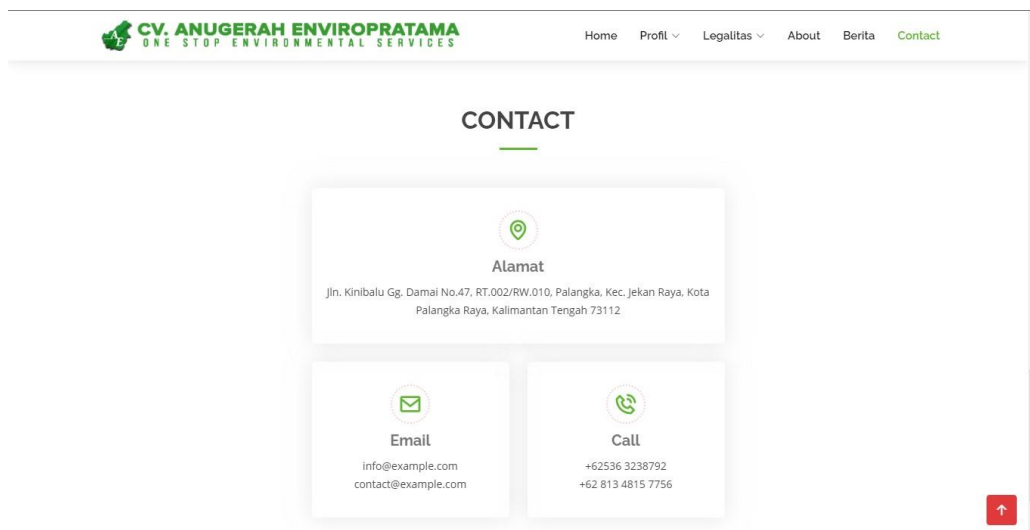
CV. ANUGERAH ENVIROPRATAMA
ONE STOP ENVIRONMENTAL SERVICES

Home Profil Legalitas About Berita Contact

CONTACT

Alamat

Jln. Kinibalu Gg. Damai No.47, RT.002/RW.010, Palangka, Kec. Jekan Raya, Kota Palangka Raya, Kalimantan Tengah 73112

Email

info@example.com
contact@example.com

Call

+62536 3238792
+62 813 4815 7756